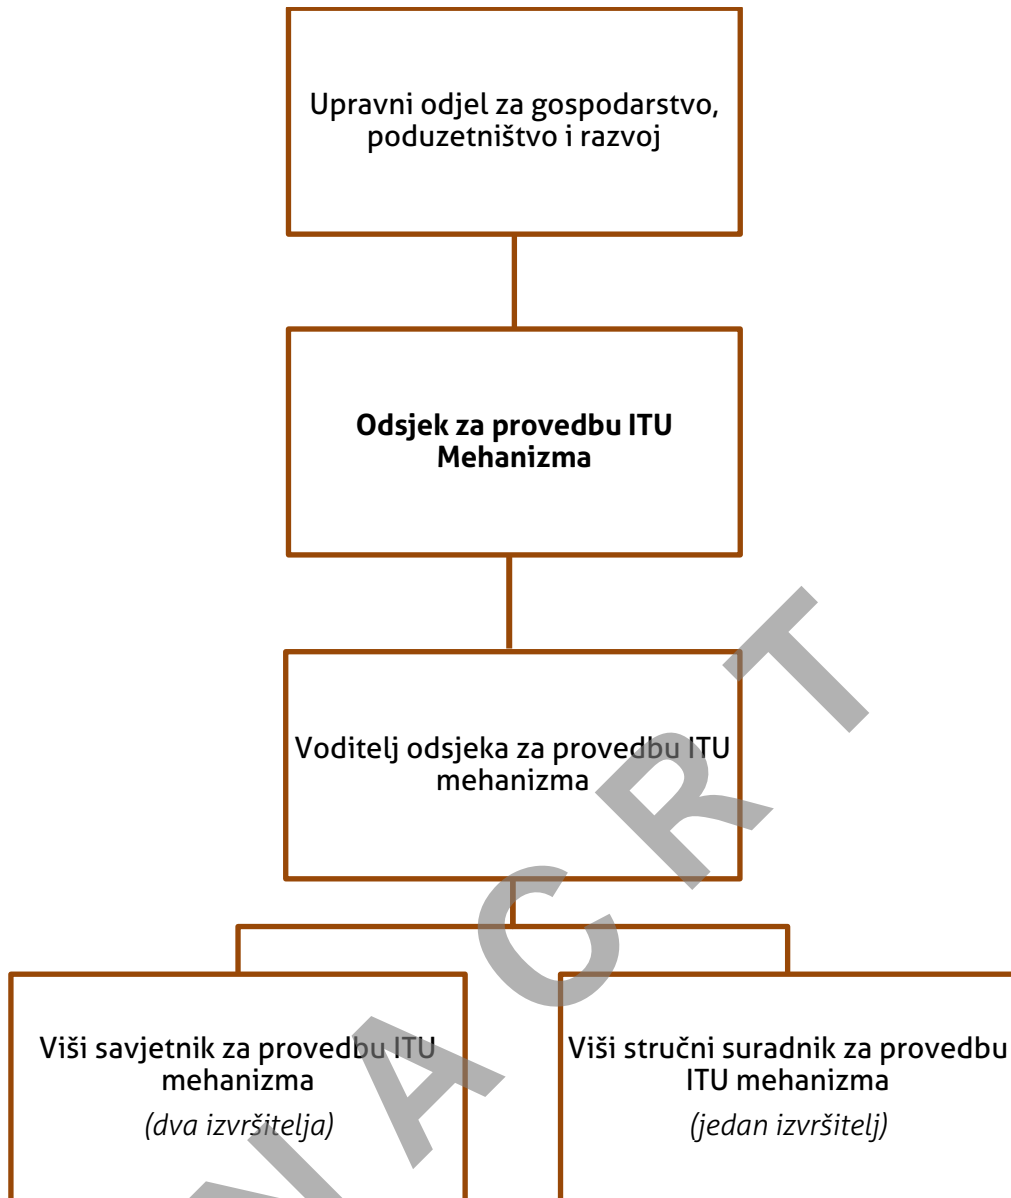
Upravni odjel za gospodarstvo, poduzetništvo i razvoj

**Odsjek za provedbu ITU Mehanizma**

Voditelj odsjeka za provedbu ITU mehanizma

Viši savjetnik za provedbu ITU mehanizma
*(dva izvršitelja)*

Viši stručni suradnik za provedbu ITU mehanizma
*(jedan izvršitelj)*

NACRT